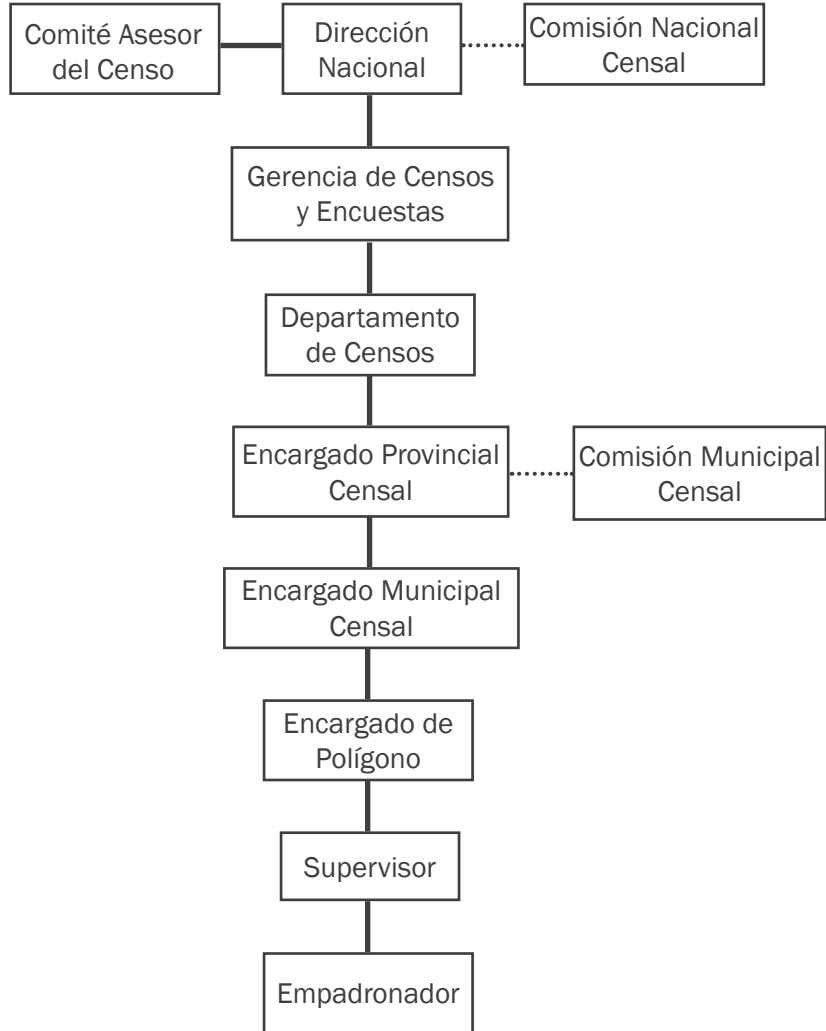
Comité Asesor del Censo

Dirección Nacional

Comisión Nacional Censal

Gerencia de Censos y Encuestas

Departamento de Censos

Encargado Provincial Censal

Comisión Municipal Censal

Encargado Municipal Censal

Encargado de Polígono

Supervisor

Empadronador